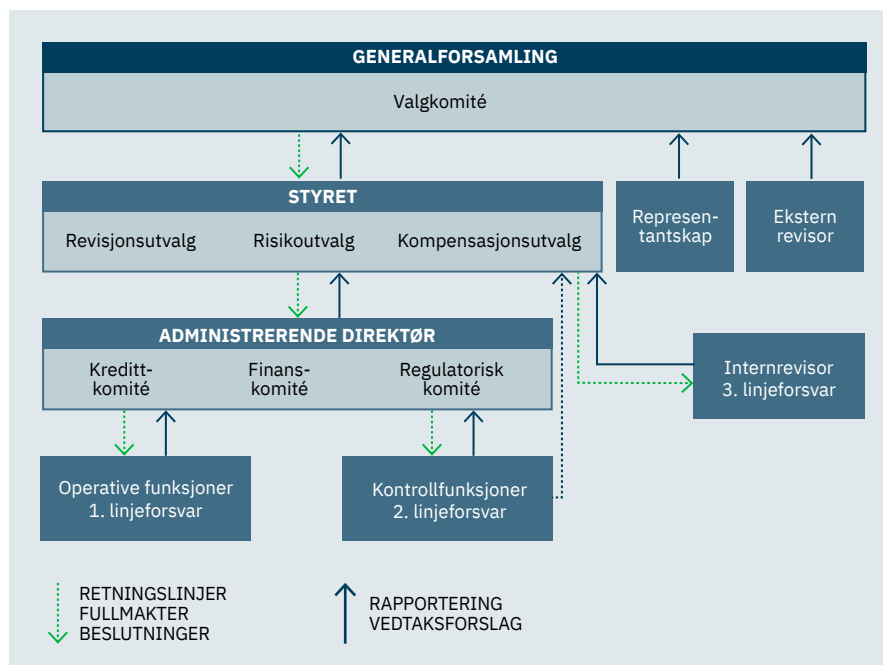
GENERALFORSAMLING

Valgkomité

STYRET

Revisjonsutvalg

Risikoutvalg

Kompensasjonsutvalg

Representantskap

Ekstern revisor

ADMINISTRERENDE DIREKTØR

Kredittkomité

Finanskomité

Regulatorisk komité

Internrevisor 3. linjeforsvar

Operative funksjoner 1. linjeforsvar

Kontrollfunksjoner 2. linjeforsvar

RETNINGSLINJER
FULLMAKTER
BESLUTNINGER

RAPPORTERING
VEDTAKSFORSLAG